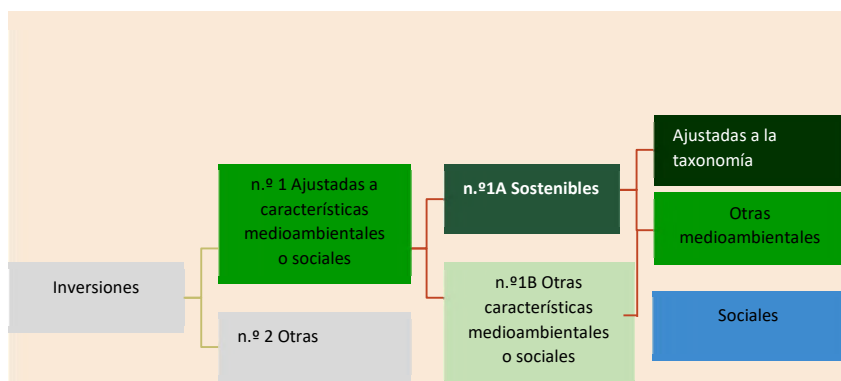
Inversiones

n.º 1 Ajustadas a características medioambientales o sociales

n.º 2 Otras

n.º1A Sostenibles

n.º1B Otras características medioambientales o sociales

Ajustadas a la taxonomía

Otras medioambientales

Sociales